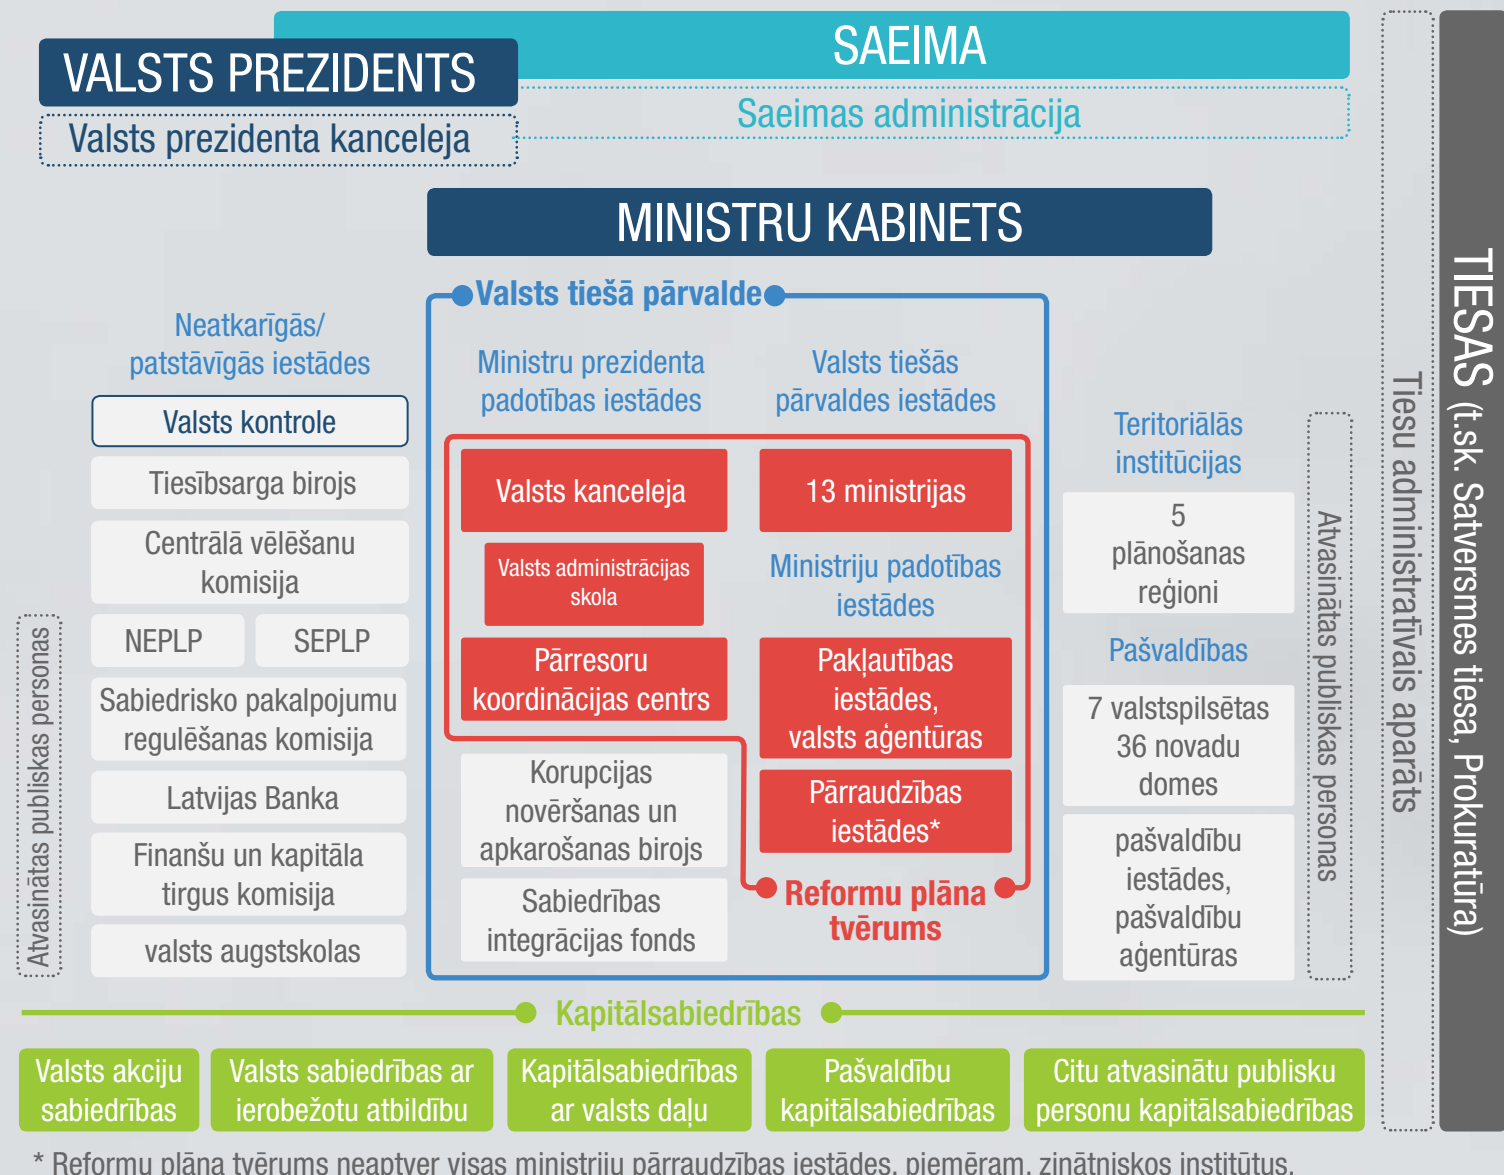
SAEIMA

VALSTS PREZIDENTS

Saeimas administrācija

Valsts prezidenta kanceleja

MINISTRU KABINETS

Valsts tiešā pārvalde

Neatkarīgās/ patstāvīgās iestādes

Valsts kontrole

Tiesībsarga birojs

Centrālā vēlēšanu komisija

NEPLP

SEPLP

Sabiedrisko pakalpojumu regulēšanas komisija

Latvijas Banka

Finanšu un kapitāla tirgus komisija

valsts augstskolas

Atvasinātas publiskas personas

Ministru prezidenta padotības iestādes

Valsts tiešās pārvaldes iestādes

Valsts kanceleja

13 ministrijas

Valsts administrācijas skola

Ministriju padotības iestādes

Pārresoru koordinācijas centrs

Pakļautības iestādes, valsts aģentūras

Korupcijas novēršanas un apkarošanas birojs

Pārraudzības iestādes*

Sabiedrības integrācijas fonds

Reformu plāna tvērums

Teritoriālās institūcijas

5 plānošanas reģioni

Pašvaldības

7 valstspilsētas 36 novadu domes

pašvaldību iestādes, pašvaldību aģentūras

Atvasinātas publiskas personas

Tiesu administratīvais aparāts

TIESAS (t.sk. Satversmes tiesa, Prokuratūra)

Kapitālsabiedrības

Valsts akciju sabiedrības

Valsts sabiedrības ar ierobežotu atbildību

Kapitālsabiedrības ar valsts daļu

Pašvaldību kapitālsabiedrības

Citu atvasinātu publisku personu kapitālsabiedrības

* Reformu plāna tvērums neaptver visas ministriju pārraudzības iestādes, piemēram, zinātniskos institūtus.